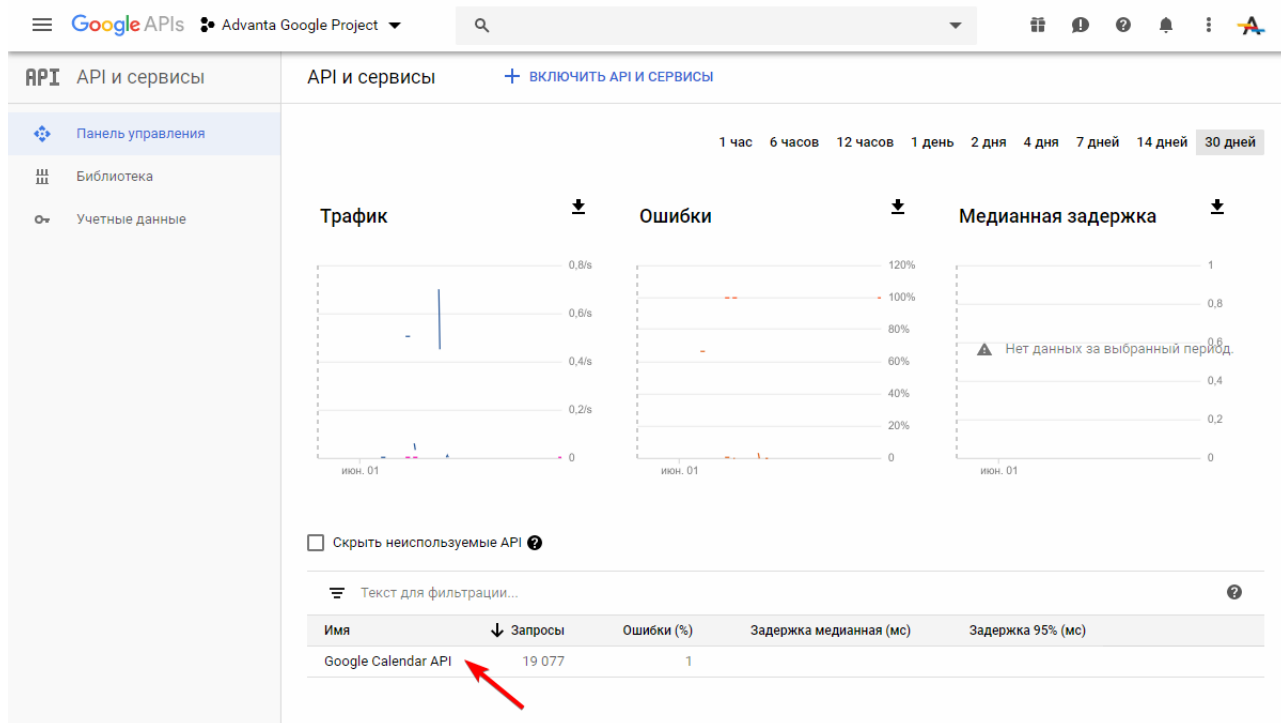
Google APIs Advanta Google Project

API API и сервисы

Панель управления
Библиотека
Учетные данные

API и сервисы + ВКЛЮЧИТЬ API И СЕРВИСЫ

1 час 6 часов 12 часов 1 день 2 дня 4 дня 7 дней 14 дней 30 дней

Трафик

0,8/s
0,6/s
0,4/s
0,2/s
0
июн. 01

Ошибки

120%
100%
80%
60%
40%
20%
0
июн. 01

Медианная задержка

1
0,8
0,6
0,4
0,2
0
июн. 01
Нет данных за выбранный период.

Скрыть неиспользуемые API

Текст для фильтрации...

| Имя | Запросы | Ошибки (%) | Задержка медианная (мс) | Задержка 95% (мс) |
|---|---|---|---|---|
| Google Calendar API | 19 077 | 1 | | |